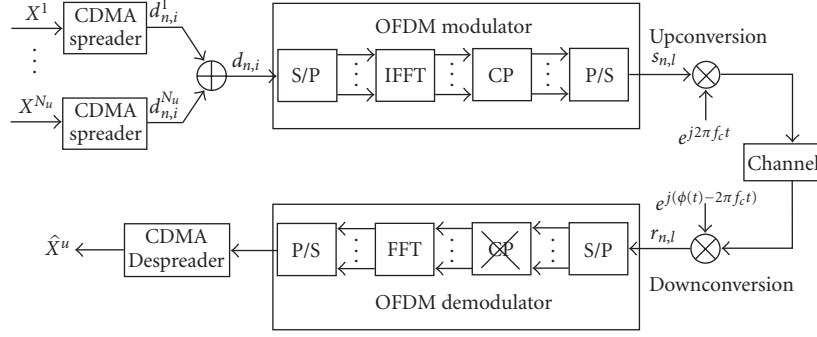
$X^1$

CDMA spreader

$d_{n,i}^1$

$X^{N_u}$

CDMA spreader

$d_{n,i}^{N_u}$

$d_{n,i}$

OFDM modulator

S/P

IFFT

CP

P/S

Upconversion

$s_{n,l}$

$e^{j2\pi f_c t}$

Channel

$e^{j(\phi(t)-2\pi f_c t)}$

$r_{n,l}$

Downconversion

$\hat{X}^u$

CDMA Despreader

P/S

FFT

CP

S/P

OFDM demodulator